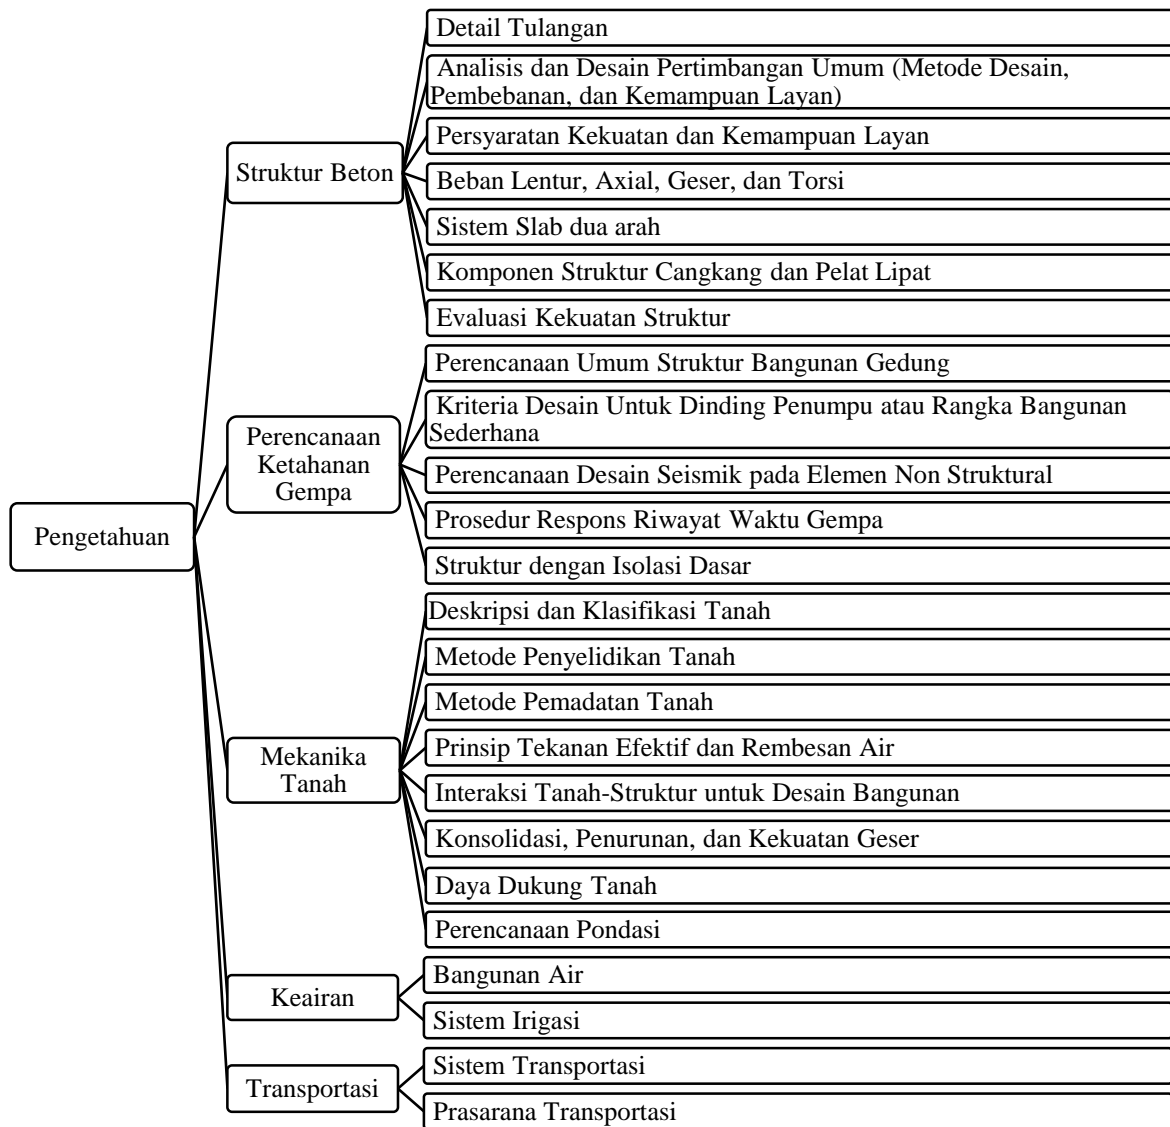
Pengetahuan

Struktur Beton

Detail Tulangan

Analisis dan Desain Pertimbangan Umum (Metode Desain, Pembebanan, dan Kemampuan Layan)

Persyaratan Kekuatan dan Kemampuan Layan

Beban Lentur, Axial, Geser, dan Torsi

Sistem Slab dua arah

Komponen Struktur Cangkang dan Pelat Lipat

Evaluasi Kekuatan Struktur

Perencanaan Ketahanan Gempa

Perencanaan Umum Struktur Bangunan Gedung

Kriteria Desain Untuk Dinding Penumpu atau Rangka Bangunan Sederhana

Perencanaan Desain Seismik pada Elemen Non Struktural

Prosedur Respons Riwayat Waktu Gempa

Struktur dengan Isolasi Dasar

Mekanika Tanah

Deskripsi dan Klasifikasi Tanah

Metode Penyelidikan Tanah

Metode Pemadatan Tanah

Prinsip Tekanan Efektif dan Rembesan Air

Interaksi Tanah-Struktur untuk Desain Bangunan

Konsolidasi, Penurunan, dan Kekuatan Geser

Daya Dukung Tanah

Perencanaan Pondasi

Keairan

Bangunan Air

Sistem Irigasi

Transportasi

Sistem Transportasi

Prasarana Transportasi